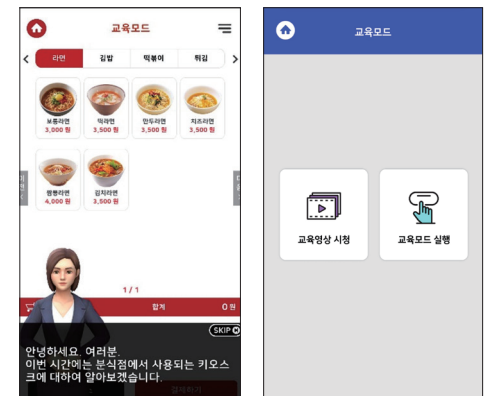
교육모드

<

라면

김밥

떡볶이

튀김

>

보통라면
3,000 원

떡라면
3,500 원

만두라면
3,500 원

치즈라면
3,500 원

짬뽕라면
4,000 원

김치라면
3,500 원

1 / 1

합계

0 원

SKIP

안녕하세요. 여러분.
이번 시간에는 분식점에서 사용되는 키오스크에 대하여 알아보겠습니다.

결제하기

교육모드

교육영상 시청

교육모드 실행